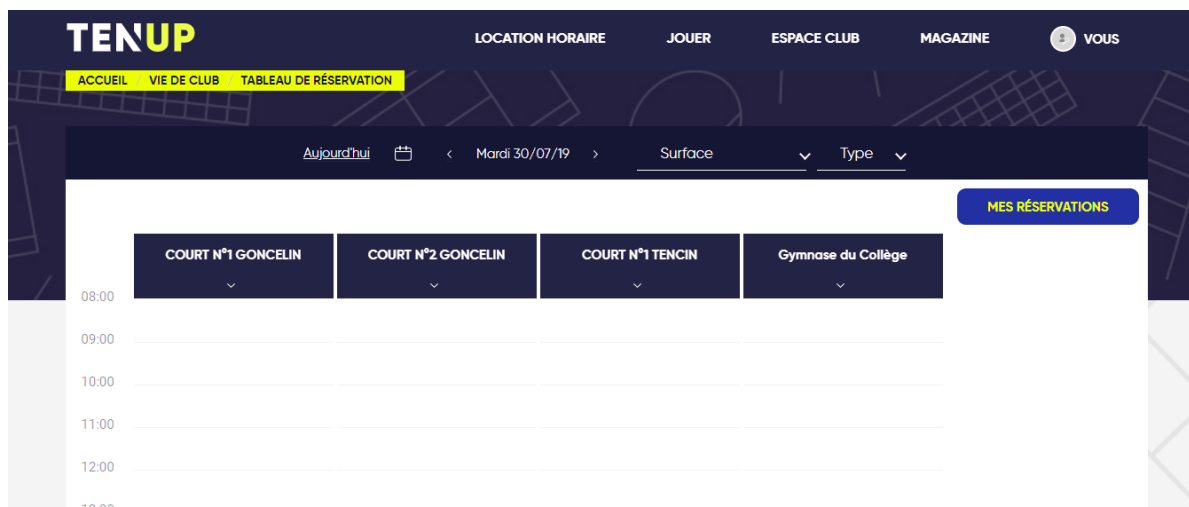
TENUP

LOCATION HORAIRE JOUER ESPACE CLUB MAGAZINE VOUS

ACCUEIL / VIE DE CLUB / TABLEAU DE RÉSERVATION

Aujourd'hui ‹ Mardi 30/07/19 › Surface Type

MES RÉSERVATIONS

| | COURT N°1 GONCELIN | COURT N°2 GONCELIN | COURT N°1 TENCIN | Gymnase du Collège |
|---|---|---|---|---|
| 08:00 | | | | |
| 09:00 | | | | |
| 10:00 | | | | |
| 11:00 | | | | |
| 12:00 | | | | |
| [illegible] | | | | |